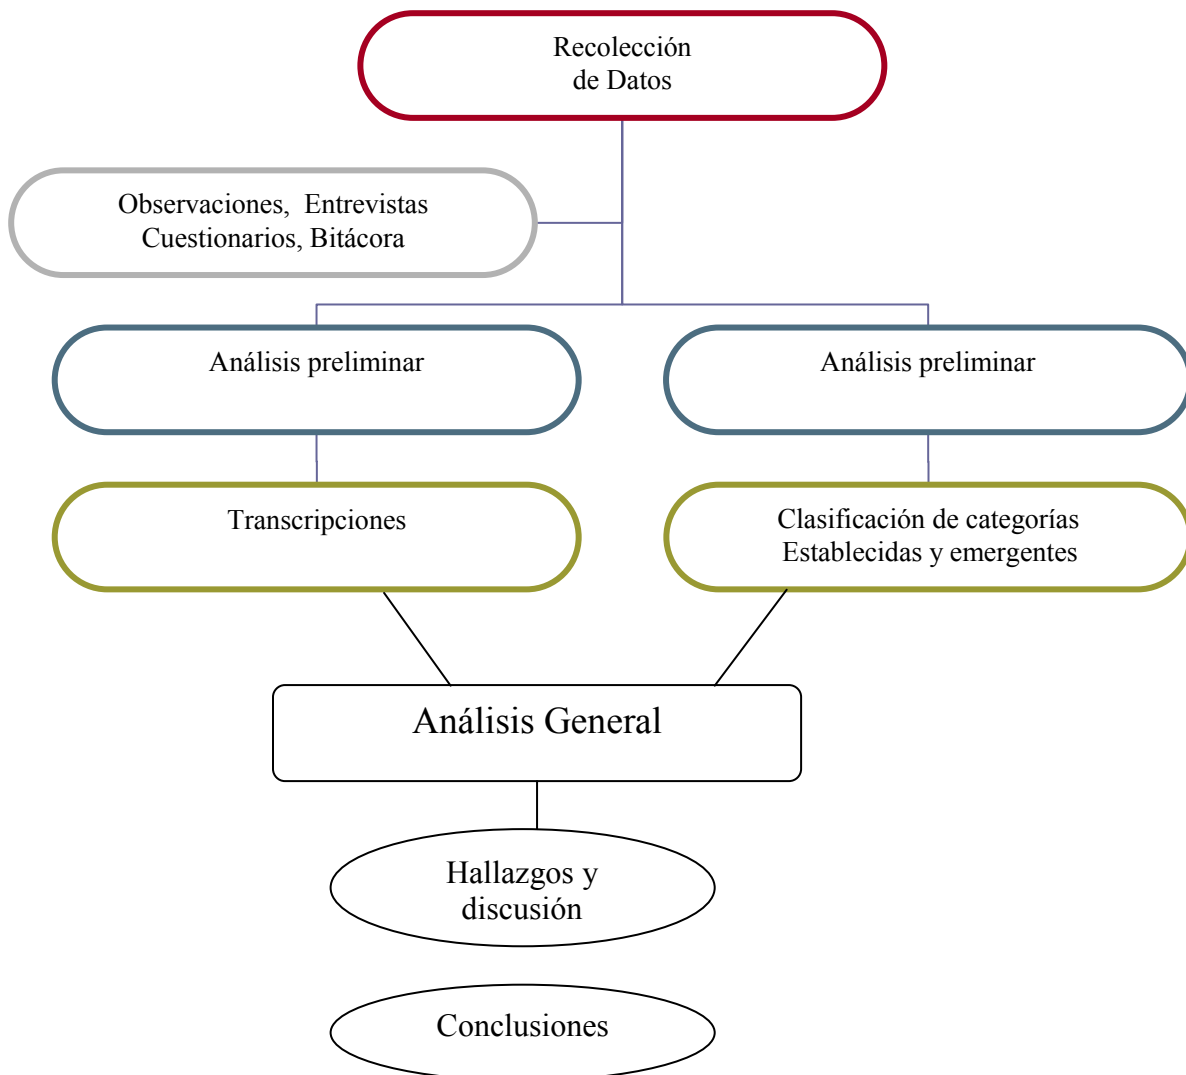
Recolección de Datos

Observaciones, Entrevistas Cuestionarios, Bitácora

Análisis preliminar

Análisis preliminar

Transcripciones

Clasificación de categorías Establecidas y emergentes

Análisis General

Hallazgos y discusión

Conclusiones